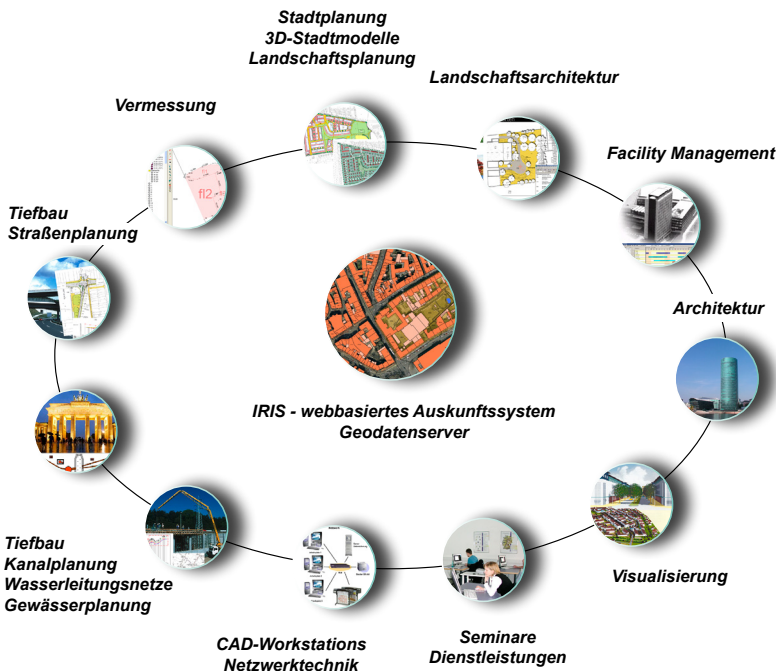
Stadtplanung
3D-Stadtmodelle
Landschaftsplanung

Landschaftsarchitektur

Vermessung

fl2

Facility Management

Tiefbau
Straßenplanung

Architektur

IRIS - webbasiertes Auskunftssystem
Geodatenserver

Visualisierung

Tiefbau
Kanalplanung
Wasserleitungsnetze
Gewässerplanung

CAD-Workstations
Netzwerktechnik

Seminare
Dienstleistungen